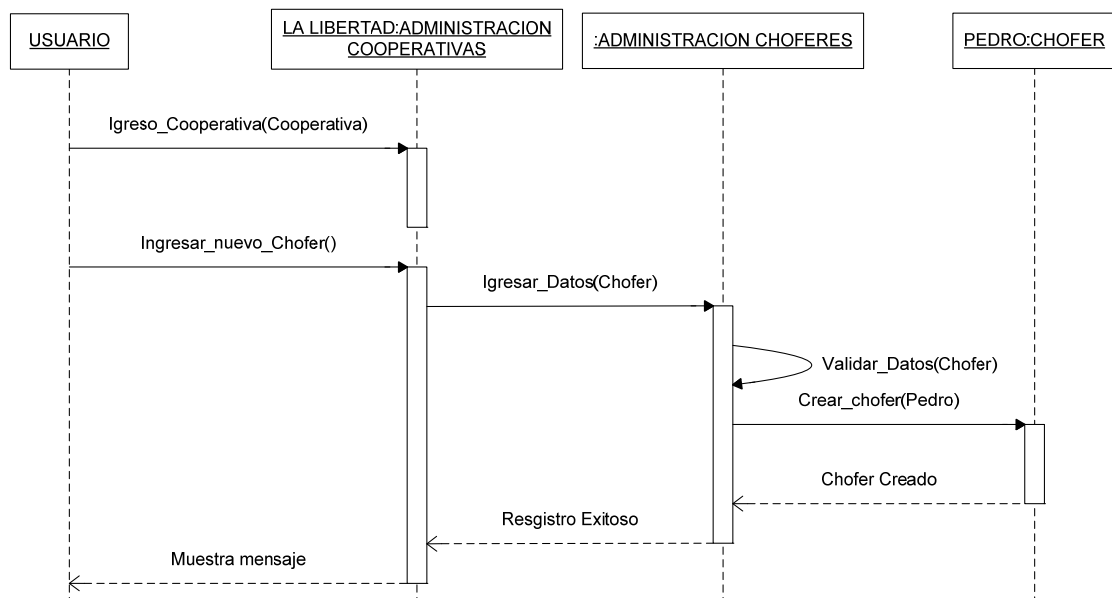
USUARIO

LA LIBERTAD:ADMINISTRACION COOPERATIVAS

:ADMINISTRACION CHOFERES

PEDRO:CHOFER

Igreso_Cooperativa(Cooperativa)

Ingresar_nuevo_Chofer()

Igresar_Datos(Chofer)

Validar_Datos(Chofer)

Crear_chofer(Pedro)

Chofer Creado

Resgistro Exitoso

Muestra mensaje